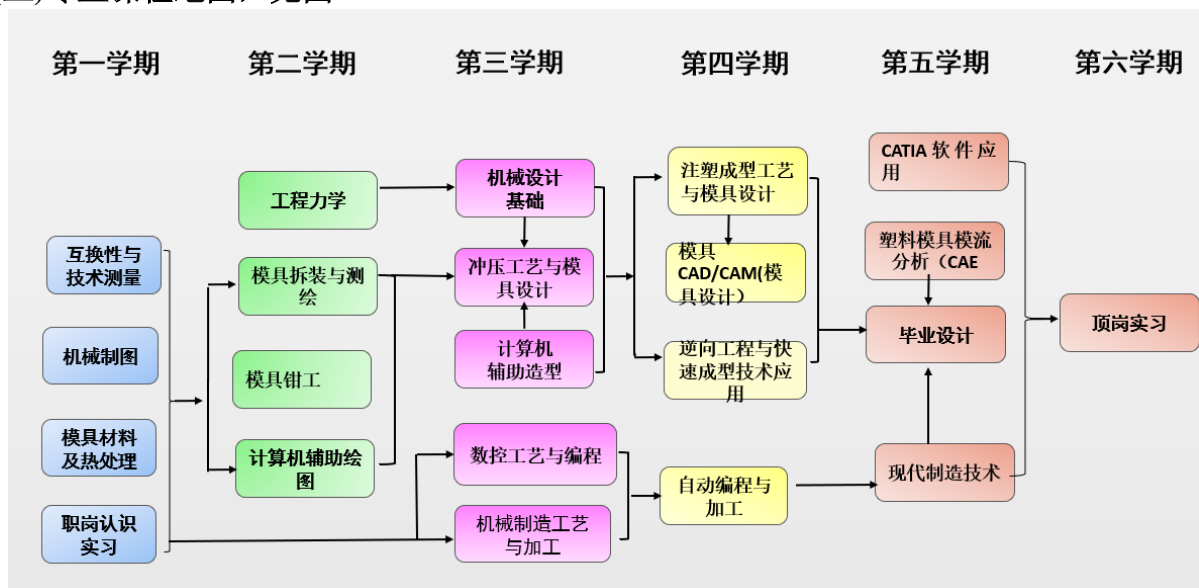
第一学期 第二学期 第三学期 第四学期 第五学期 第六学期

互换性与技术测量

机械制图

模具材料及热处理

职岗认识实习

工程力学

模具拆装与测绘

模具钳工

计算机辅助绘图

机械设计基础

冲压工艺与模具设计

计算机辅助造型

数控工艺与编程

机械制造工艺与加工

注塑成型工艺与模具设计

模具CAD/CAM(模具设计)

逆向工程与快速成型技术应用

自动编程与加工

CATIA 软件应用

塑料模具模流分析（CAE

毕业设计

现代制造技术

顶岗实习